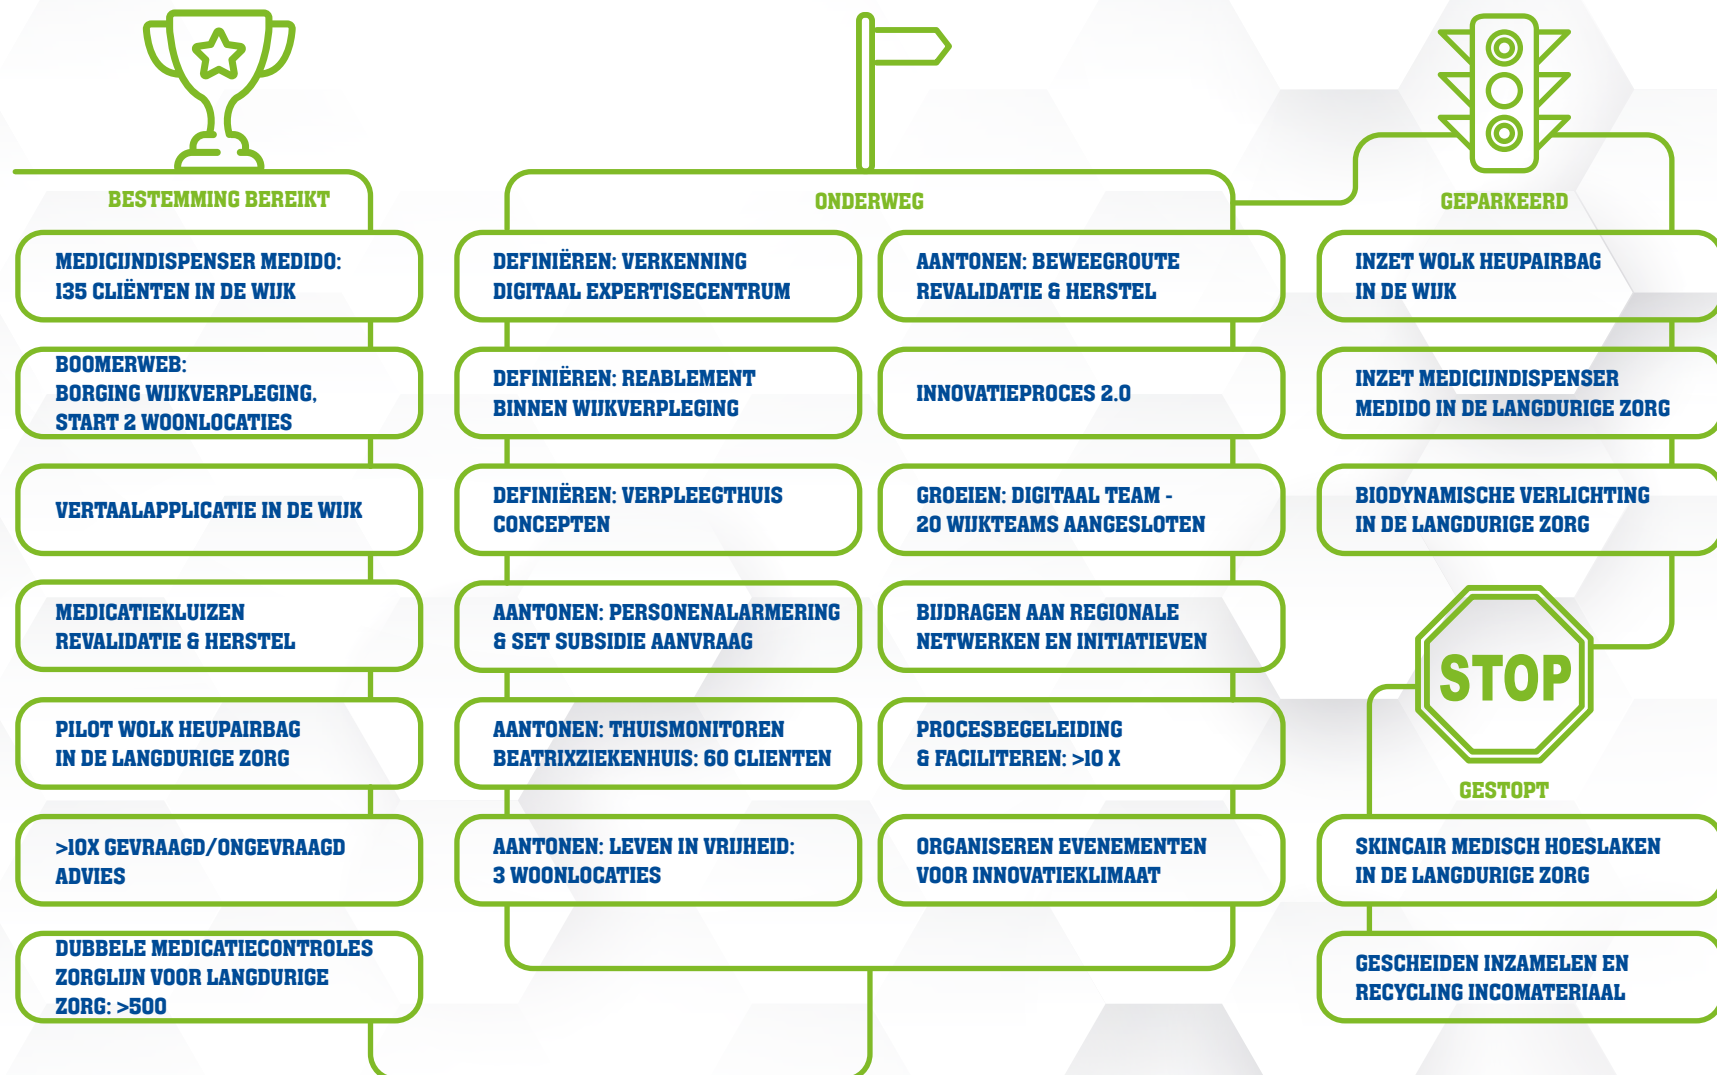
BESTEMMING BEREIKT

MEDICIJNDISPENSER MEDIDO: 135 CLIËNTEN IN DE WIJK

BOOMERWEB: BORGING WIJKVERPLEGING, START 2 WOONLOCATIES

VERTAALAPPLICATIE IN DE WIJK

MEDICATIEKLUIZEN REVALIDATIE & HERSTEL

PILOT WOLK HEUPAIRBAG IN DE LANGDURIGE ZORG

>10X GEVRAAGD/ONGEVRAAGD ADVIES

DUBBELE MEDICATIECONTROLES ZORGLIJN VOOR LANGDURIGE ZORG: >500

ONDERWEG

DEFINIËREN: VERKENNING DIGITAAL EXPERTISECENTRUM

DEFINIËREN: REABLEMENT BINNEN WIJKVERPLEGING

DEFINIËREN: VERPLEEGTHUIS CONCEPTEN

AANTONEN: PERSONENALARMERING & SET SUBSIDIE AANVRAAG

AANTONEN: THUISMONITOREN BEATRIXZIEKENHUIS: 60 CLIENTEN

AANTONEN: LEVEN IN VRIJHEID: 3 WOONLOCATIES

AANTONEN: BEWEEGROUTE REVALIDATIE & HERSTEL

INNOVATIEPROCES 2.0

GROEIEN: DIGITAAL TEAM - 20 WIJKTEAMS AANGESLOTEN

BIJDRAGEN AAN REGIONALE NETWERKEN EN INITIATIEVEN

PROCESBEGELEIDING & FACILITEREN: >10 X

ORGANISEREN EVENEMENTEN VOOR INNOVATIEKLIMAAT

GEPARKEERD

INZET WOLK HEUPAIRBAG IN DE WIJK

INZET MEDICIJNDISPENSER MEDIDO IN DE LANGDURIGE ZORG

BIODYNAMISCHE VERLICHTING IN DE LANGDURIGE ZORG

STOP

GESTOPT

SKINCAIR MEDISCH HOESLAKEN IN DE LANGDURIGE ZORG

GESCHEIDEN INZAMELEN EN RECYCLING INCOMATERIAAL